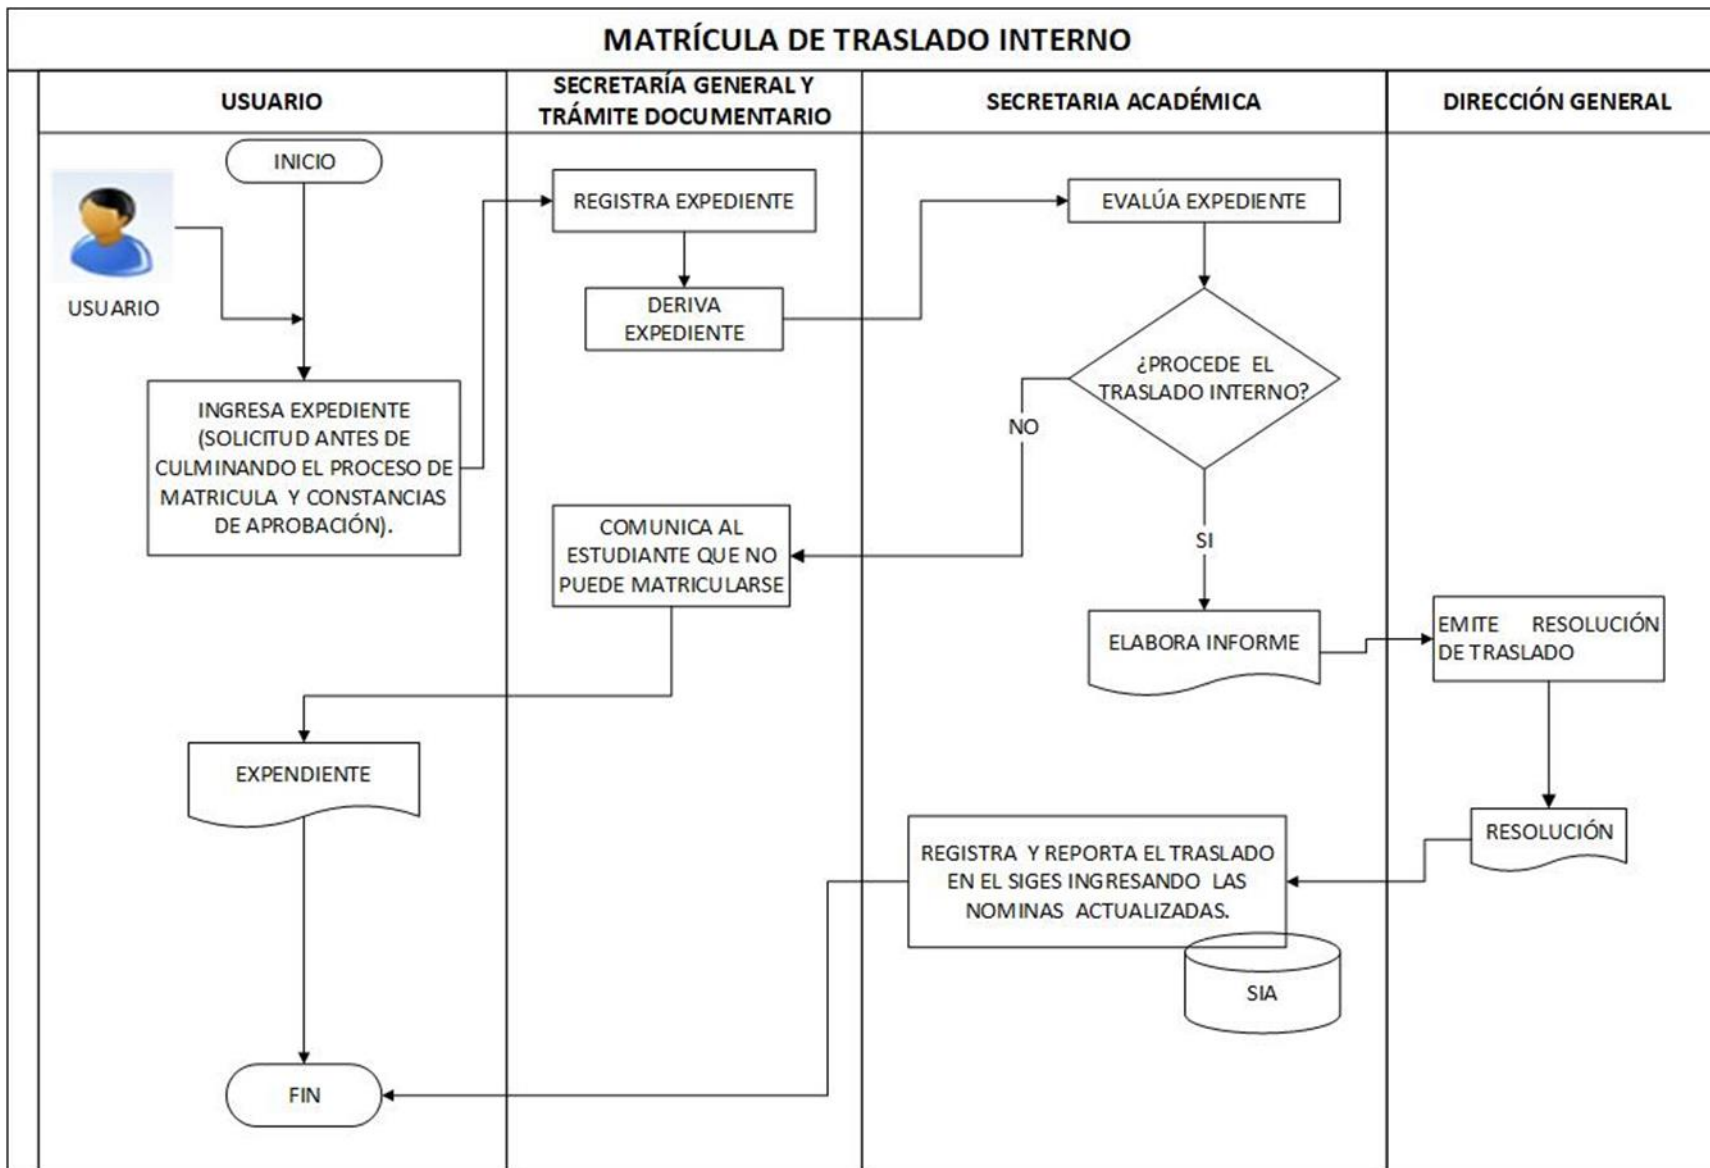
MATRÍCULA DE TRASLADO INTERNO

USUARIO

SECRETARÍA GENERAL Y TRÁMITE DOCUMENTARIO

SECRETARIA ACADÉMICA

DIRECCIÓN GENERAL

INICIO

USUARIO

INGRESA EXPEDIENTE (SOLICITUD ANTES DE CULMINANDO EL PROCESO DE MATRICULA Y CONSTANCIAS DE APROBACIÓN).

REGISTRA EXPEDIENTE

DERIVA EXPEDIENTE

EVALÚA EXPEDIENTE

¿PROCEDE EL TRASLADO INTERNO?

NO

SI

COMUNICA AL ESTUDIANTE QUE NO PUEDE MATRICULARSE

ELABORA INFORME

EMITE RESOLUCIÓN DE TRASLADO

EXPENDIENTE

RESOLUCIÓN

REGISTRA Y REPORTA EL TRASLADO EN EL SIGES INGRESANDO LAS NOMINAS ACTUALIZADAS.

SIA

FIN